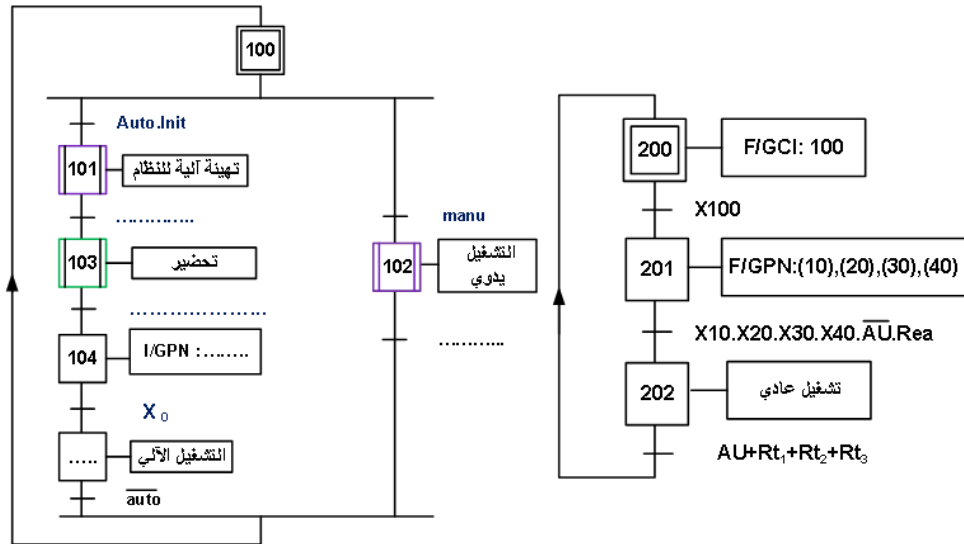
100

Auto.Init

101 تهيئة آلية للنظام

…………

103 تحضير

………………

104 I/GPN :……..

$X_0$

….. التشغيل الآلي

$\overline{auto}$

manu

102 التشغيل يدوي

………..

200 F/GCI: 100

X100

201 F/GPN:(10),(20),(30),(40)

$X10.X20.X30.X40.\overline{AU}.Rea$

202 تشغيل عادي

$AU+Rt_1+Rt_2+Rt_3$